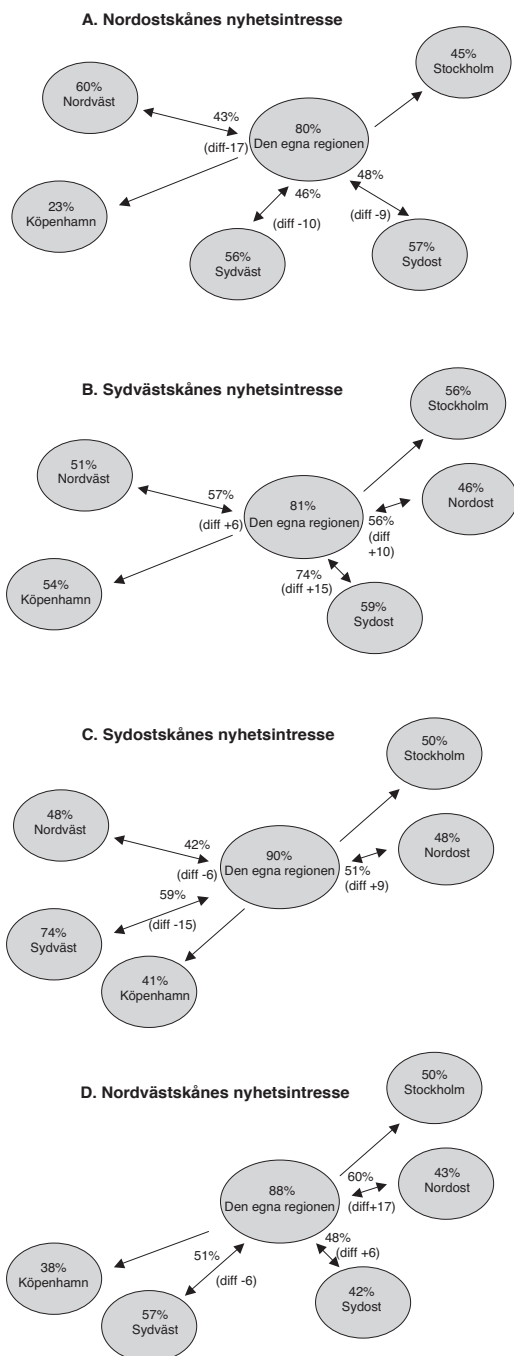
A. Nordostskånes nyhetsintresse

60%
Nordväst

45%
Stockholm

43%
(diff-17)

80%
Den egna regionen

23%
Köpenhamn

46%
(diff -10)

48%
(diff -9)

56%
Sydväst

57%
Sydost

B. Sydvästskånes nyhetsintresse

56%
Stockholm

51%
Nordväst

57%
(diff +6)

81%
Den egna regionen

46%
Nordost

56%
(diff +10)

54%
Köpenhamn

74%
(diff +15)

59%
Sydost

C. Sydostskånes nyhetsintresse

50%
Stockholm

48%
Nordväst

42%
(diff -6)

90%
Den egna regionen

48%
Nordost

51%
(diff +9)

59%
(diff -15)

74%
Sydväst

41%
Köpenhamn

D. Nordvästskånes nyhetsintresse

50%
Stockholm

60%
(diff+17)

43%
Nordost

88%
Den egna regionen

48%
(diff +6)

51%
(diff -6)

38%
Köpenhamn

42%
Sydost

57%
Sydväst